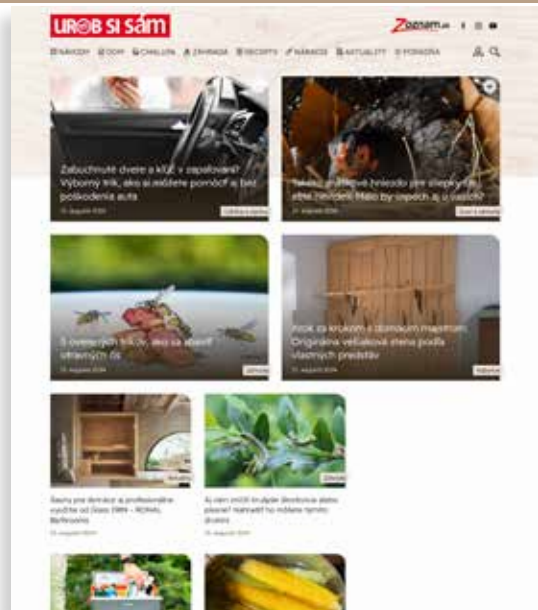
UROB SI SÁM

Zoznam.sk

NÁVODY DOM CHALUPA ZÁHRADA RECEPTY NÁRADIE AKTUALITY PORADŇA

Zabuchnuté dvere a kľúč v zapaľovaní? Výborný trik, ako si môžete pomôcť a bez poškodenia auta

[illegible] august 2024

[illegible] hniezdo pre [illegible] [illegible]

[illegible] august 2024

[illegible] ovocie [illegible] sa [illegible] otravných ôs

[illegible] august 2024

Krok za krokom s domácim majstrom: Originálna vešiaková stena podľa vlastných predstáv

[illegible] august 2024

Sauna pre domácu a profesionálne využitie od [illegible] – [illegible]

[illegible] august 2024

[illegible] zničí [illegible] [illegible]

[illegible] august 2024